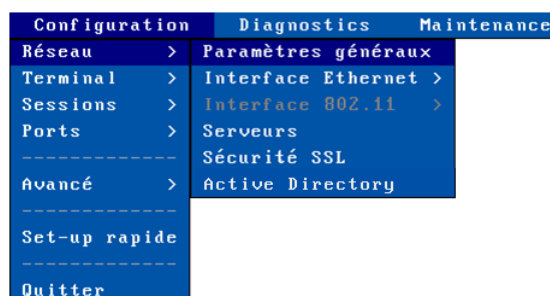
Configuration Diagnostics Maintenance

Réseau >
Terminal >
Sessions >
Ports >
------------
Avancé >
------------
Set-up rapide
------------
Quitter

Paramètres généraux
Interface Ethernet >
Interface 802.11 >
Serveurs
Sécurité SSL
Active Directory